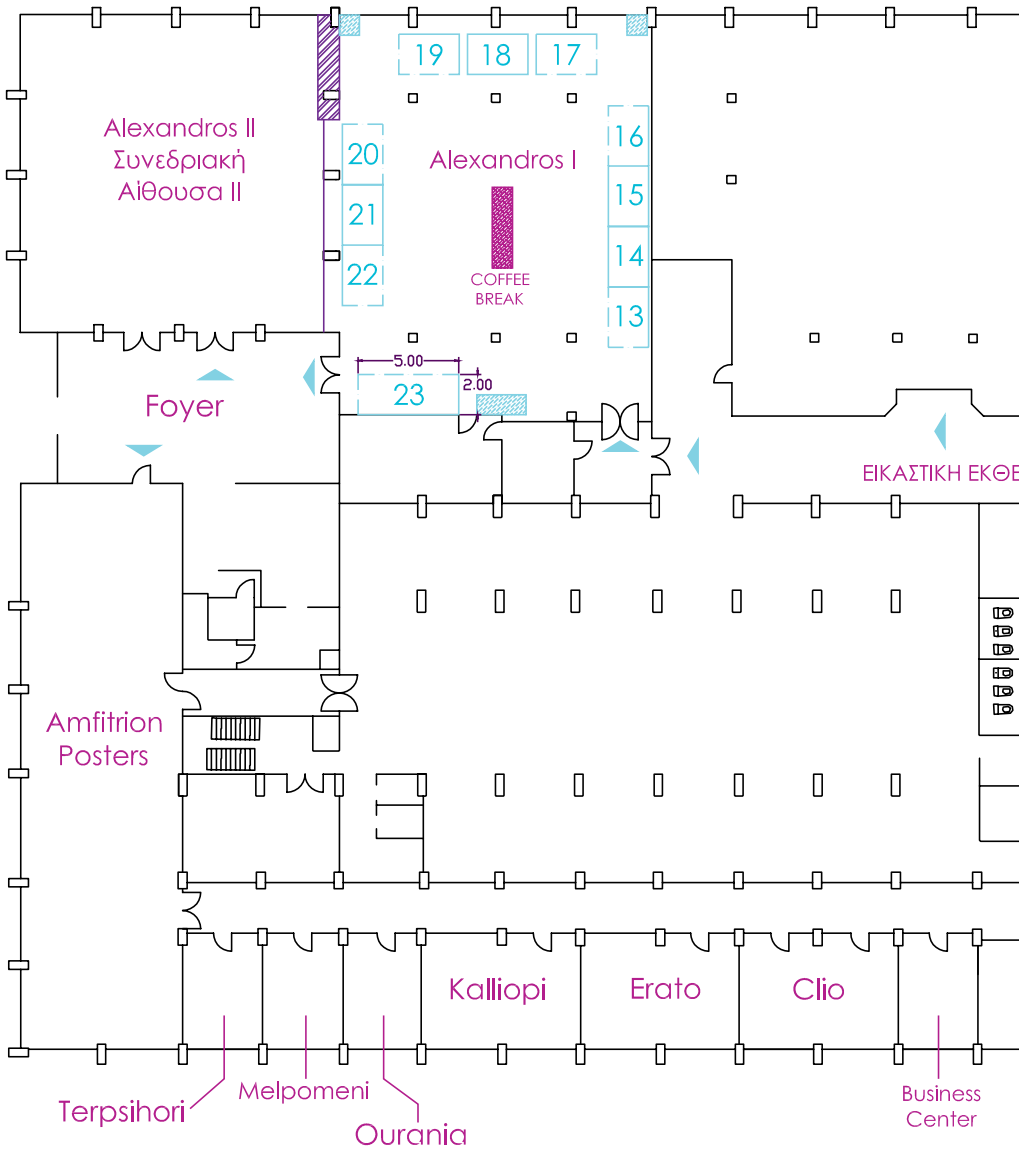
19 18 17

Alexandros II
Συνεδριακή
Αίθουσα II

Alexandros I

16
20
15
21
14
22
13

COFFEE
BREAK

5.00
2.00
23

Foyer

ΕΙΚΑΣΤΙΚΗ ΕΚΘΕ

Amfitrion
Posters

Kalliopi
Erato
Clio

Terpsihori
Melpomeni
Ourania
Business
Center